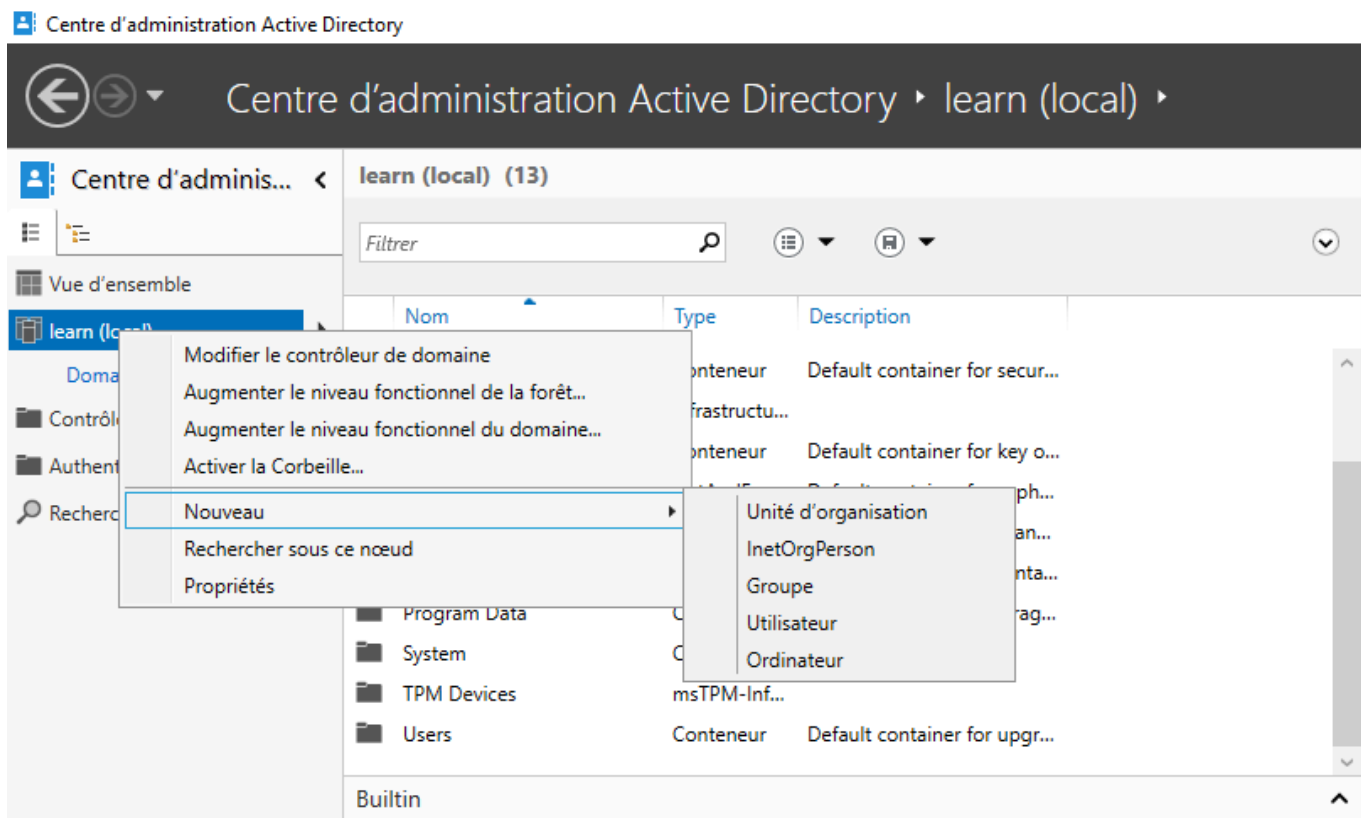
Centre d’administration Active Directory

Centre d’administration Active Directory ▸ learn (local) ▸

Centre d’adminis...

Vue d’ensemble

learn (local)

Doma

Contrôl

Authent

Recherc

learn (local) (13)

Filtrer

| Nom | Type | Description |
|---|---|---|
| | onteneur | Default container for secur... |
| | frastructu... | |
| | onteneur | Default container for key o... |
| | | ph... |
| | | an... |
| | | nta... |
| Program Data | C | rag... |
| System | C | |
| TPM Devices | msTPM-Inf... | |
| Users | Conteneur | Default container for upgr... |

Modifier le contrôleur de domaine
Augmenter le niveau fonctionnel de la forêt...
Augmenter le niveau fonctionnel du domaine...
Activer la Corbeille...
Nouveau
Rechercher sous ce nœud
Propriétés

Unité d’organisation
InetOrgPerson
Groupe
Utilisateur
Ordinateur

Builtin